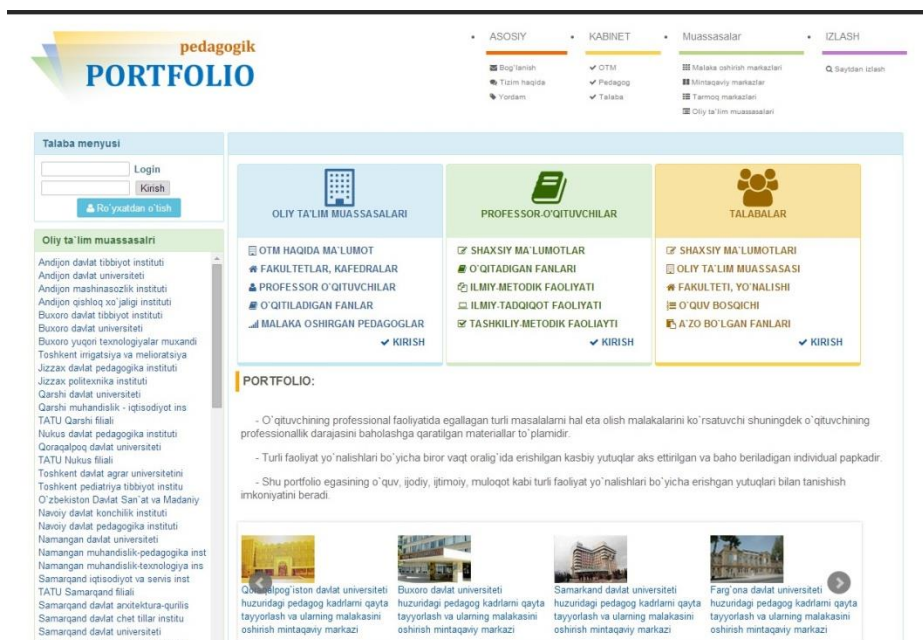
pedagogik
PORTFOLIO

ASOSIY
Bog`lanish
Tizim haqida
Yordam

KABINET
OTM
Pedagog
Talaba

Muassasalar
Malaka oshirish markazlari
Mintaqaviy markazlar
Tarmoq markazlari
Oliy ta'lim muassasalari

IZLASH
Saytdan izlash

Talaba menyusi
Login
Kirish
Ro`yxatdan o`tish

Oliy ta`lim muassasalri
Andijon davlat tibbiyot instituti
Andijon davlat universiteti
Andijon mashinasozlik instituti
Andijon qishloq xo`jaligi instituti
Buxoro davlat tibbiyot instituti
Buxoro davlat universiteti
Buxoro yuqori texnologiyalar muxandi
Toshkent irrigatsiya va melioratsiya
Jizzax davlat pedagogika instituti
Jizzax politexnika instituti
Qarshi davlat universiteti
Qarshi muhandislik - iqtisodiyot ins
TATU Qarshi filiali
Nukus davlat pedagogika instituti
Qoraqalpoq davlat universiteti
TATU Nukus filiali
Toshkent davlat agrar universitetini
Toshkent pediatriya tibbiyot institu
O`zbekiston Davlat San`at va Madaniy
Navoiy davlat konchilik instituti
Navoiy davlat pedagogika instituti
Namangan davlat universiteti
Namangan muhandislik-pedagogika inst
Namangan muhandislik-texnologiya ins
Samarqand iqtisodiyot va servis inst
TATU Samarqand filiali
Samarqand davlat arxitektura-qurilis
Samarqand davlat chet tillar institu
Samarqand davlat universiteti

OLIY TA'LIM MUASSASALARI
OTM HAQIDA MA`LUMOT
FAKULTETLAR, KAFEDRALAR
PROFESSOR O`QITUVCHILAR
O`QITILADIGAN FANLAR
MALAKA OSHIRGAN PEDAGOGLAR
KIRISH

PROFESSOR-O'QITUVCHILAR
SHAXSIY MA`LUMOTLAR
O`QITADIGAN FANLARI
ILMIY-METODIK FAOLIYATI
ILMIY-TADQIQOT FAOLIYATI
TASHKILIY-METODIK FAOLIAYTI
KIRISH

TALABALAR
SHAXSIY MA`LUMOTLARI
OLIY TA`LIM MUASSASASI
FAKULTETI, YO`NALISHI
O`QUV BOSQICHI
A`ZO BO`LGAN FANLARI
KIRISH

PORTFOLIO:

- O`qituvchining professional faoliyatida egallagan turli masalalarni hal eta olish malakalarini ko`rsatuvchi shuningdek o`qituvchining professionallik darajasini baholashga qaratilgan materiallar to`plamidir.

- Turli faoliyat yo`nalishlari bo`yicha biror vaqt oralig`ida erishilgan kasbiy yutuqlar aks ettirilgan va baho beriladigan individual papkadir.

- Shu portfolio egasining o`quv, ijodiy, ijtimoiy, muloqot kabi turli faoliyat yo`nalishlari bo`yicha erishgan yutuqlari bilan tanishish imkoniyatini beradi.

Qoraqalpog`iston davlat universiteti huzuridagi pedagog kadrlarni qayta tayyorlash va ularning malakasini oshirish mintaqaviy markazi

Buxoro davlat universiteti huzuridagi pedagog kadrlarni qayta tayyorlash va ularning malakasini oshirish mintaqaviy markazi

Samarkand davlat universiteti huzuridagi pedagog kadrlarni qayta tayyorlash va ularning malakasini oshirish mintaqaviy markazi

Farg`ona davlat universiteti huzuridagi pedagog kadrlarni qayta tayyorlash va ularning malakasini oshirish mintaqaviy markazi